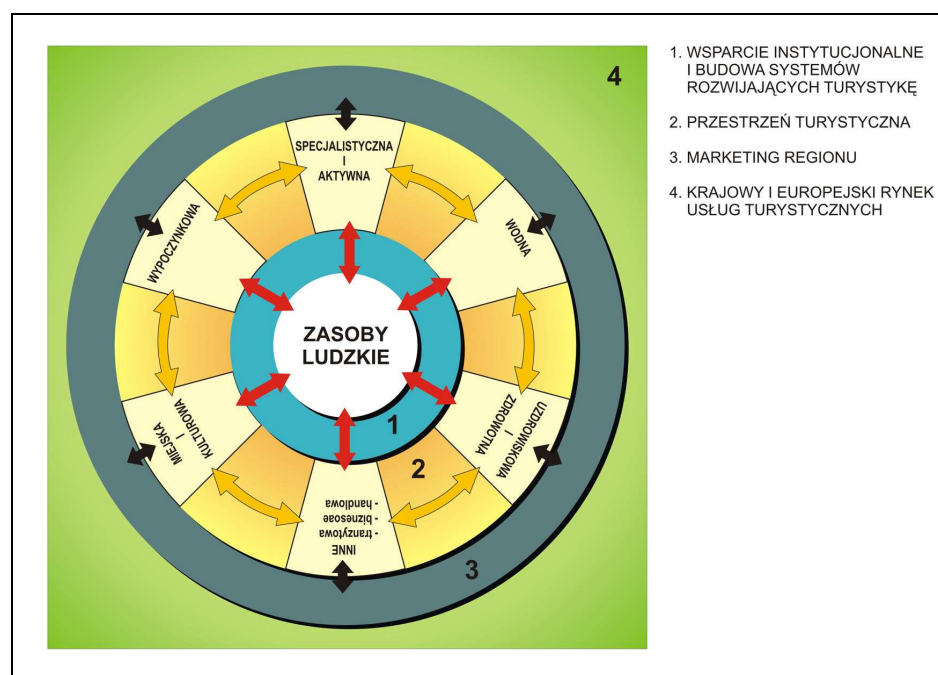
4

SPECJALISTYCZNA I AKTYWNA

WODNA

UZDROWISKOWA I ZDROWOTNA

INNE - tranzytowa - biznesoae - handlowa

MIEJSKA I KULTUROWA

WYPOCZYNKOWA

ZASOBY LUDZKIE

1

2

3

1. WSPARCIE INSTYTUCJONALNE I BUDOWA SYSTEMÓW ROZWIJAJĄCYCH TURYSTYKĘ

2. PRZESTRZEŃ TURYSTYCZNA

3. MARKETING REGIONU

4. KRAJOWY I EUROPEJSKI RYNEK USŁUG TURYSTYCZNYCH